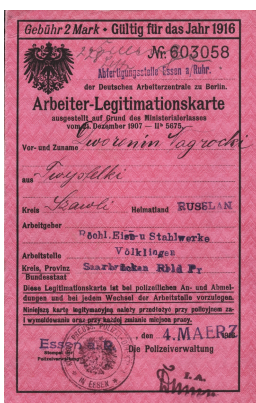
Gebühr 2 Mark • Gültig für das Jahr 1916

№ 603058

Abfertigungsstelle Essen a/Ruhr.

der Deutschen Arbeiterzentrale zu Berlin.

Arbeiter-Legitimationskarte

ausgestellt auf Grund des Ministerialerlasses vom 21. Dezember 1907 — IIᵇ 5875.

Vor- und Zuname Zwonimin Jagrocki

aus Pieszelki

Kreis Szawli Heimatland RUSSLAN

Arbeitgeber Röchl. Eisen u Stahlwerke

Arbeitsstelle Völklingen

Kreis, Provinz Saarbrücken Rhld Pr.

Bundesstaat

Diese Legitimationskarte ist bei polizeilichen An- und Abmeldungen und bei jedem Wechsel der Arbeitsstelle vorzulegen.

Niniejszą kartę legitymacyjną należy przedstawić przy policyjnem zai wymeldowaniu oraz przy każdej zmianie miejsca pracy.

Essen, den 4. MAERZ

Die Polizeiverwaltung

I. A.

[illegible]

IN ESSEN